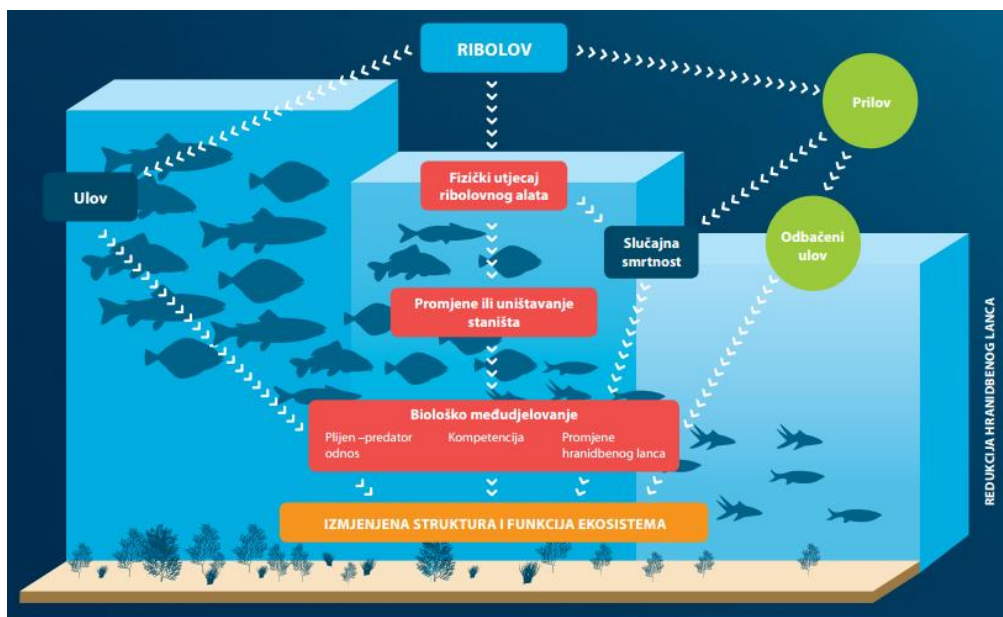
RIBOLOV

Prilov

Ulov

Fizički utjecaj ribolovnog alata

Slučajna smrtnost

Odbačeni ulov

Promjene ili uništavanje staništa

Biološko međudjelovanje

Plijen –predator odnos

Kompetencija

Promjene hranidbenog lanca

IZMJENJENA STRUKTURA I FUNKCIJA EKOSISTEMA

REDUKCIJA HRANIDBENOG LANCA